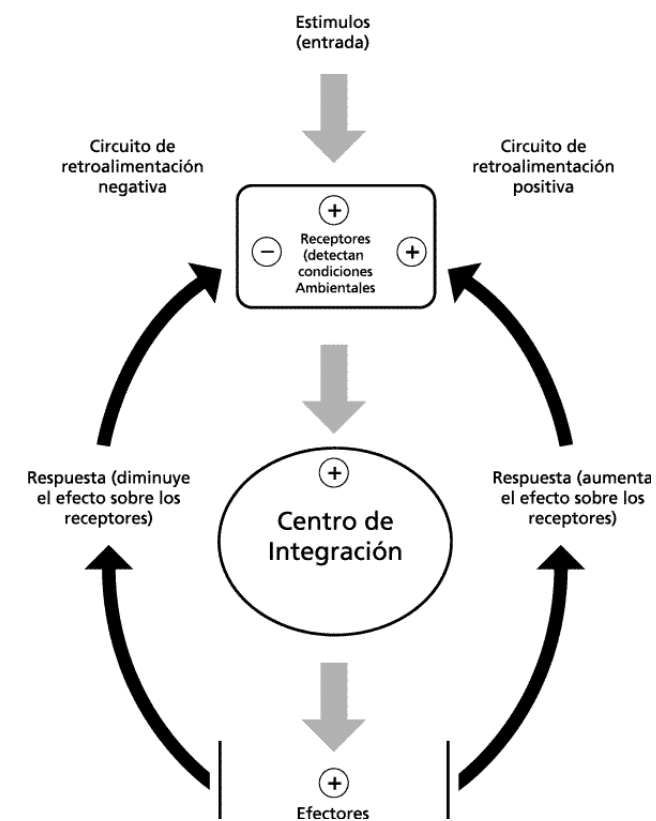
Estimulos
(entrada)

Circuito de retroalimentación negativa

Circuito de retroalimentación positiva

+

−

Receptores (detectan condiciones Ambientales

+

Respuesta (diminuye el efecto sobre los receptores)

+

Centro de Integración

Respuesta (aumenta el efecto sobre los receptores)

+

Efectores